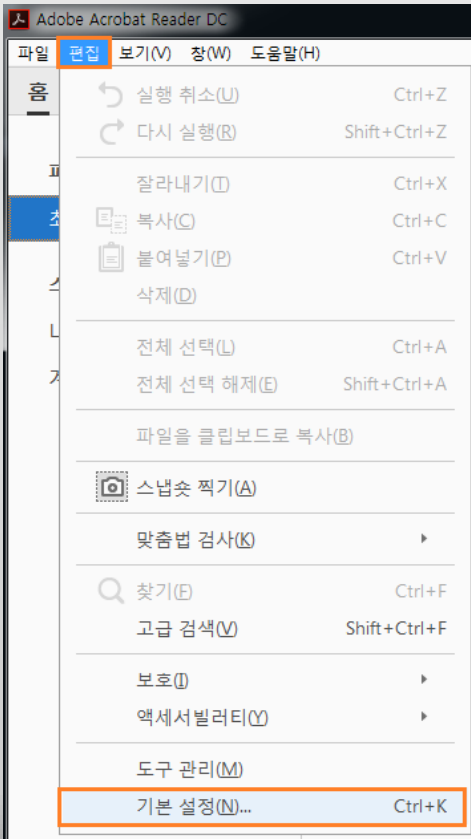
Adobe Acrobat Reader DC

파일 편집 보기(V) 창(W) 도움말(H)

홈

실행 취소(U) Ctrl+Z
다시 실행(R) Shift+Ctrl+Z
잘라내기(T) Ctrl+X
복사(C) Ctrl+C
붙여넣기(P) Ctrl+V
삭제(D)
전체 선택(L) Ctrl+A
전체 선택 해제(E) Shift+Ctrl+A
파일을 클립보드로 복사(B)
스냅숏 찍기(A)
맞춤법 검사(K)
찾기(F) Ctrl+F
고급 검색(V) Shift+Ctrl+F
보호(I)
액세서빌러티(Y)
도구 관리(M)
기본 설정(N)... Ctrl+K